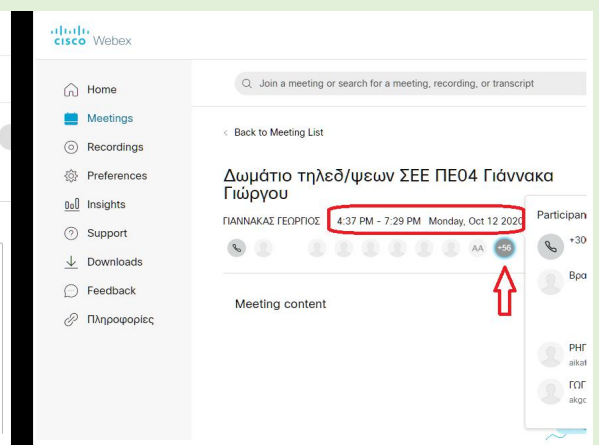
cisco Webex

Home
Meetings
Recordings
Preferences
Insights
Support
Downloads
Feedback
Πληροφορίες

Join a meeting or search for a meeting, recording, or transcript

< Back to Meeting List

Δωμάτιο τηλεδ/ψεων ΣΕΕ ΠΕ04 Γιάννακα Γιώργου

ΓΙΑΝΝΑΚΑΣ ΓΕΩΡΓΙΟΣ 4:37 PM - 7:29 PM Monday, Oct 12 2020

AA +56

Meeting content

Participan

+30

Βρα

ΡΗΓ
aikat

ΓΟΓ
akgc